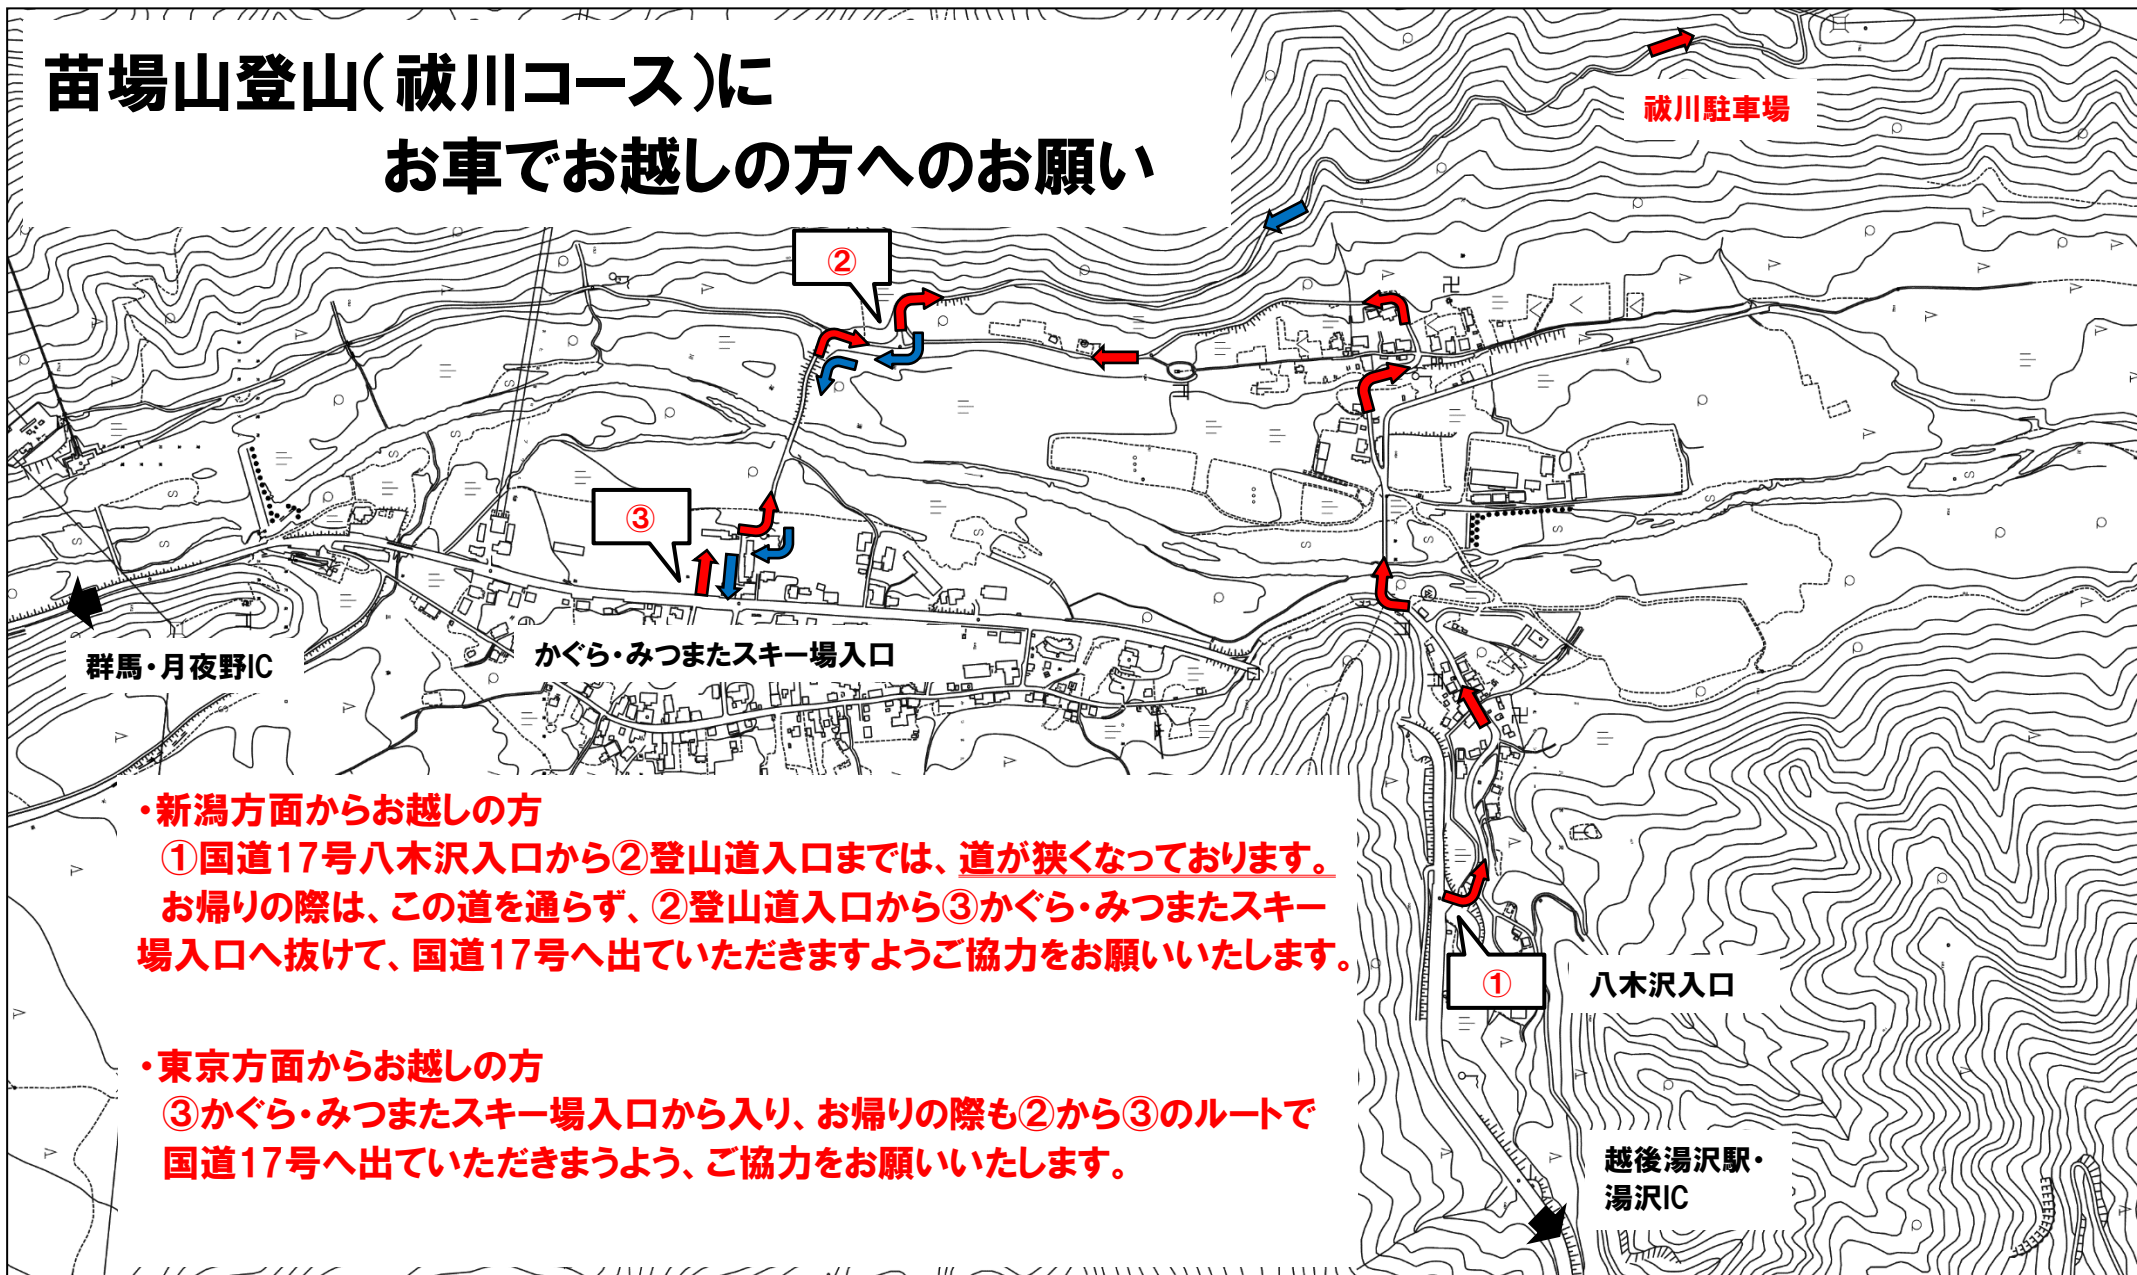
苗場山登山(祓川コース)に
お車でお越しの方へのお願い

祓川駐車場

②

③

群馬・月夜野IC

かぐら・みつまたスキー場入口

・新潟方面からお越しの方
①国道17号八木沢入口から②登山道入口までは、道が狭くなっております。
お帰りの際は、この道を通らず、②登山道入口から③かぐら・みつまたスキー場入口へ抜けて、国道17号へ出ていただきますようご協力をお願いいたします。

①

八木沢入口

・東京方面からお越しの方
③かぐら・みつまたスキー場入口から入り、お帰りの際も②から③のルートで国道17号へ出ていただきまうよう、ご協力をお願いいたします。

越後湯沢駅・
湯沢IC